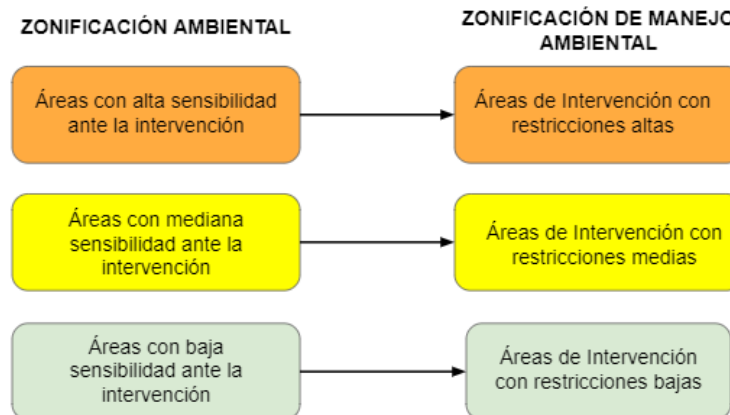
ZONIFICACIÓN AMBIENTAL

ZONIFICACIÓN DE MANEJO AMBIENTAL

Áreas con alta sensibilidad ante la intervención

Áreas de Intervención con restricciones altas

Áreas con mediana sensibilidad ante la intervención

Áreas de Intervención con restricciones medias

Áreas con baja sensibilidad ante la intervención

Áreas de Intervención con restricciones bajas